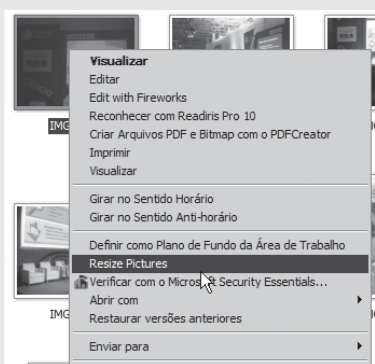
IMG

Visualizar
Editar
Edit with Fireworks
Reconhecer com Readiris Pro 10
Criar Arquivos PDF e Bitmap com o PDFCreator
Imprimir
Visualizar

Girar no Sentido Horário
Girar no Sentido Anti-horário

Definir como Plano de Fundo da Área de Trabalho
Resize Pictures
Verificar com o Micros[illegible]t Security Essentials...
Abrir com
Restaurar versões anteriores

Enviar para

IMG